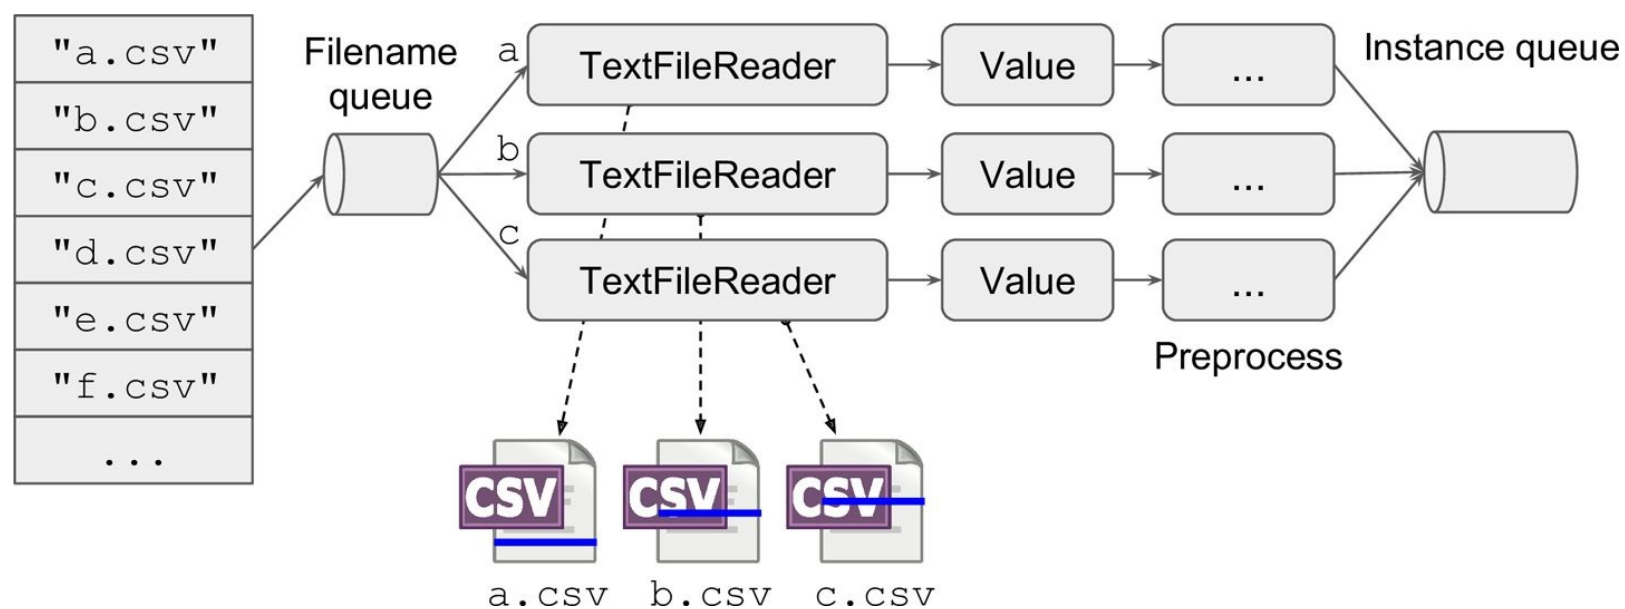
"a.csv"
"b.csv"
"c.csv"
"d.csv"
"e.csv"
"f.csv"
...

Filename queue

a
b
c

TextFileReader
TextFileReader
TextFileReader

Value
Value
Value

...
...
...

Instance queue

Preprocess

CSV
CSV
CSV

a.csv b.csv c.csv